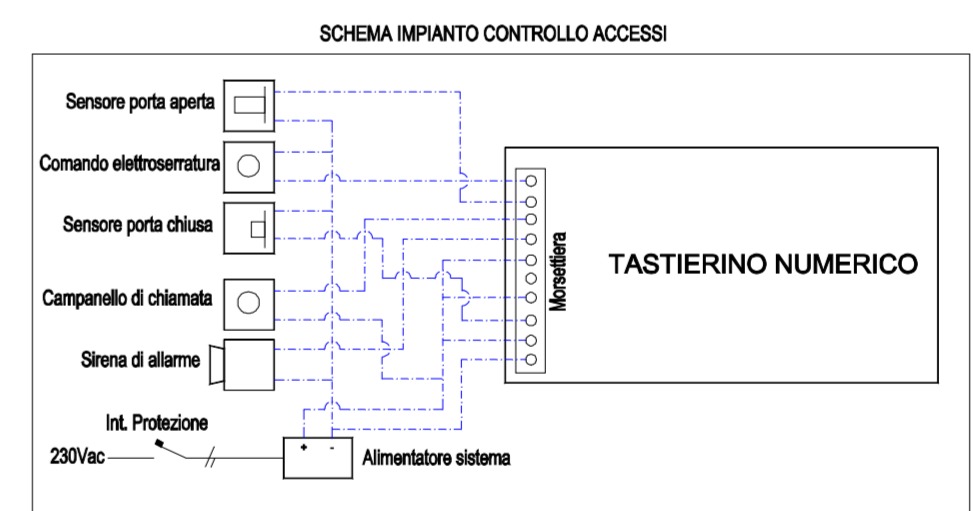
SCHEMA IMPIANTO CONTROLLO ACCESSI

Sensore porta aperta

Comando elettroserratura

Sensore porta chiusa

Campanello di chiamata

Sirena di allarme

Int. Protezione

230Vac

+ -

Alimentatore sistema

Morsettiera

TASTIERINO NUMERICO